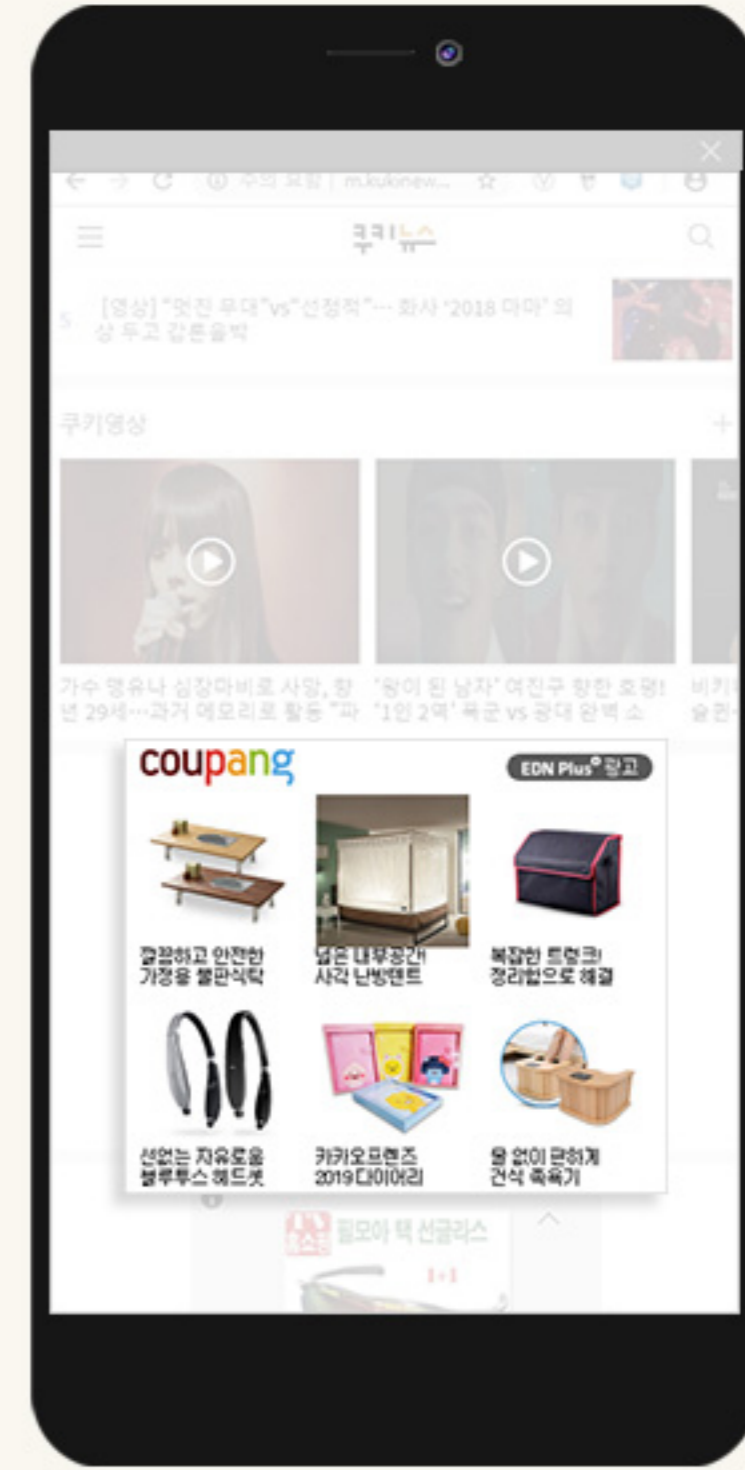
주의 요함 | m.kuknew...

쿠키뉴스

5 [영상] "멋진 무대"vs"선정적"… 화사 '2018 마마' 의상 두고 갑론을박

쿠키영상

가수 명유나 심장마비로 사망, 향년 29세…과거 메모리로 활동 "파

'왕이 된 남자' 여진구 향한 호평! '1인 2역' 폭군 vs 광대 완벽 소

coupang

EDN Plus 광고

깔끔하고 안전한 가정용 좌식식탁

넓은 내부공간! 사각 난방텐트

복잡한 트렁크! 정리함으로 해결

선없는 자유로움 블루투스 헤드셋

카카오프렌즈 2019 다이어리

물 없이 편하게 건식 족욕기

필모아 택 선글라스

1+1